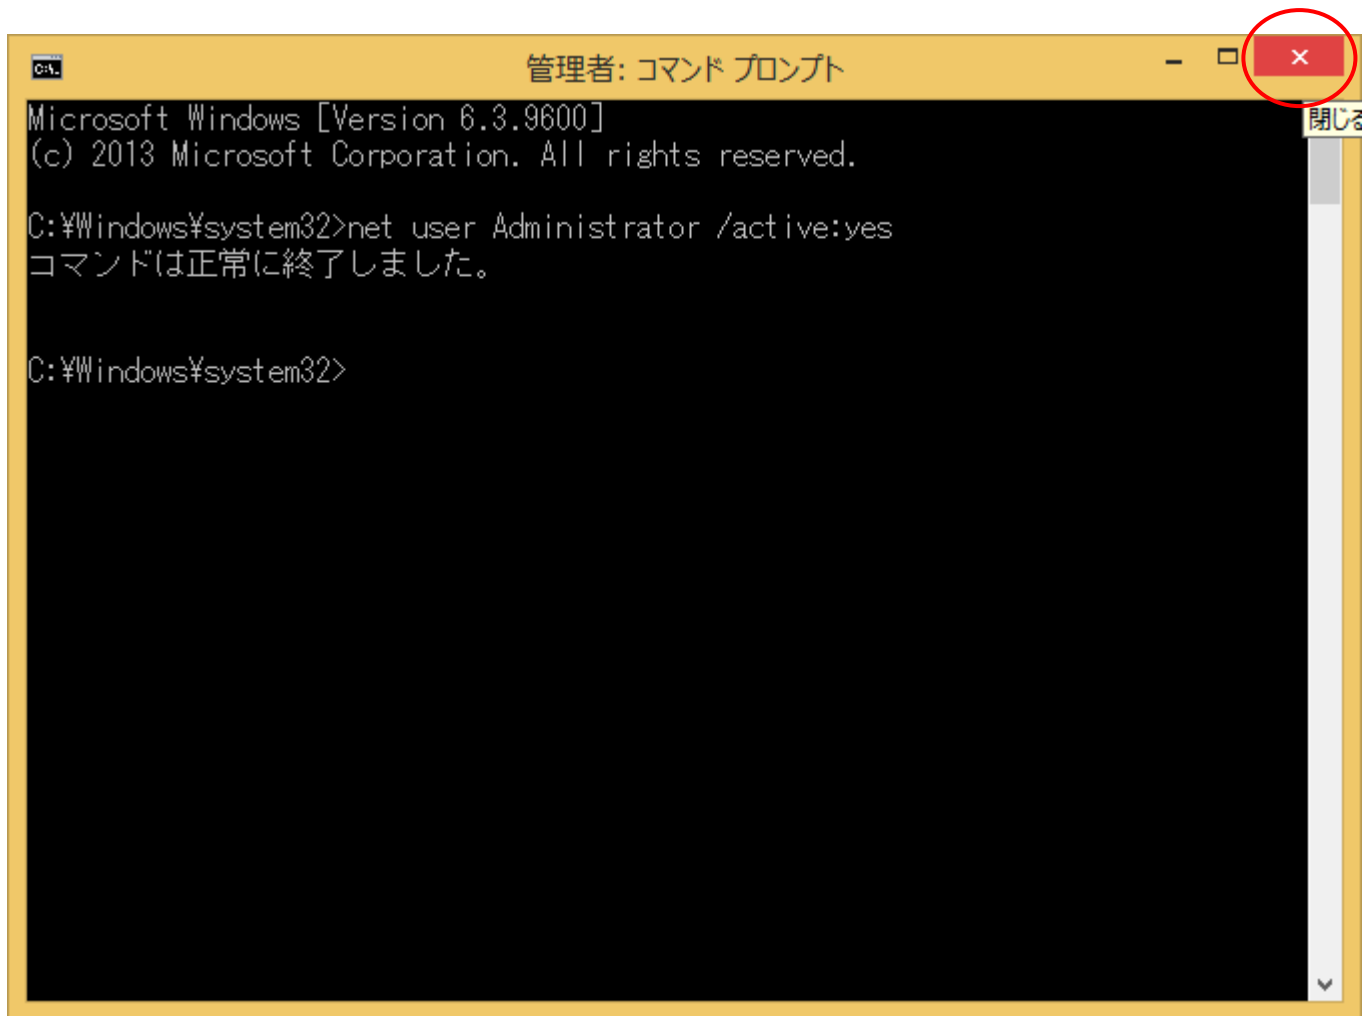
管理者: コマンド プロンプト

閉じる

Microsoft Windows [Version 6.3.9600]
(c) 2013 Microsoft Corporation. All rights reserved.

C:¥Windows¥system32>net user Administrator /active:yes
コマンドは正常に終了しました。

C:¥Windows¥system32>